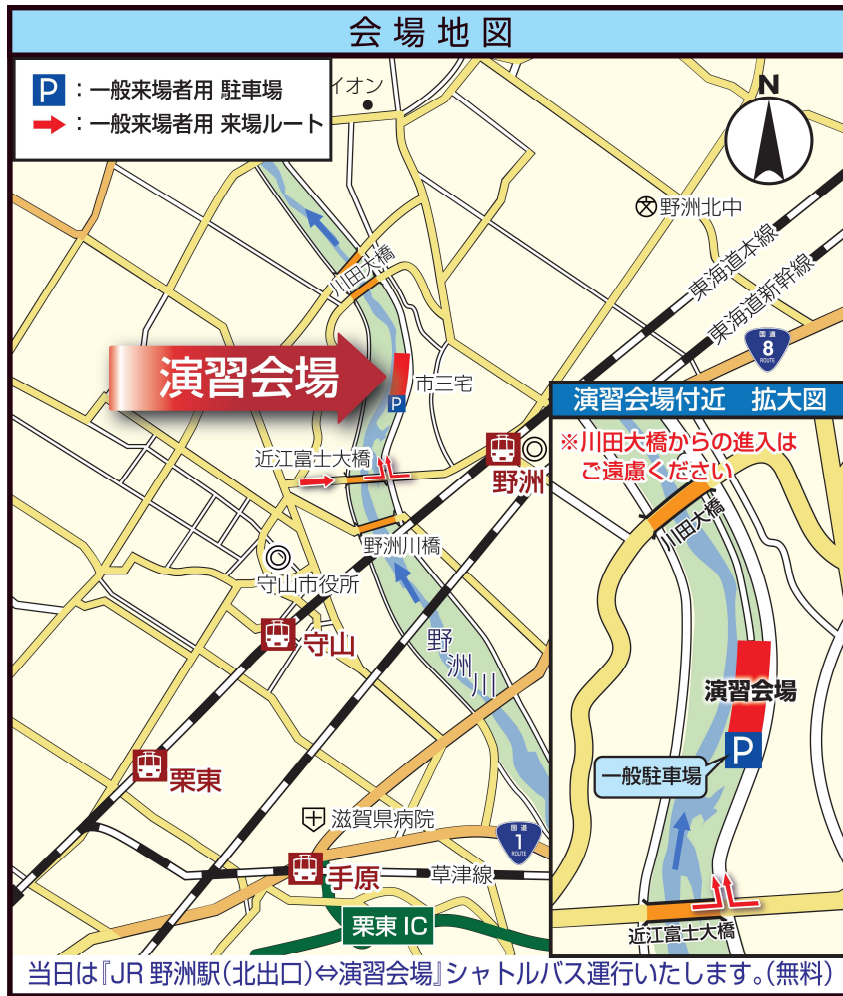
会場地図

P：一般来場者用 駐車場
：一般来場者用 来場ルート

イオン

N

野洲北中

東海道本線

東海道新幹線

国道
8
ROUTE

川田大橋

演習会場

市三宅

P

近江富士大橋

野洲

野洲川橋

守山市役所

守山

野洲川

栗東

滋賀県病院

国道
1
ROUTE

手原

草津線

栗東 IC

演習会場付近　拡大図

※川田大橋からの進入は
ご遠慮ください

川田大橋

演習会場

P

一般駐車場

近江富士大橋

当日は『JR 野洲駅（北出口）⇔演習会場』シャトルバス運行いたします。（無料）